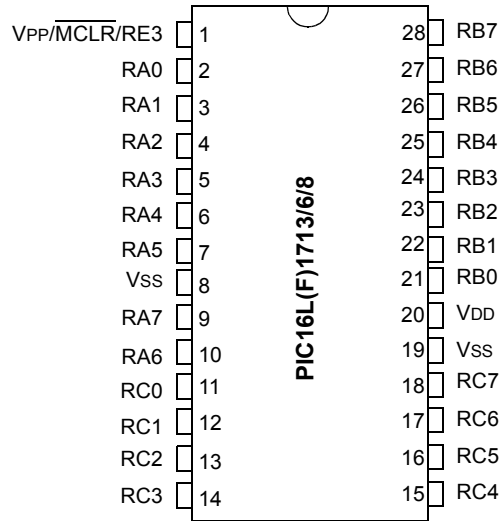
VPP/$\overline{MCLR}$/RE3 1
RA0 2
RA1 3
RA2 4
RA3 5
RA4 6
RA5 7
VSS 8
RA7 9
RA6 10
RC0 11
RC1 12
RC2 13
RC3 14

PIC16L(F)1713/6/8

28 RB7
27 RB6
26 RB5
25 RB4
24 RB3
23 RB2
22 RB1
21 RB0
20 VDD
19 VSS
18 RC7
17 RC6
16 RC5
15 RC4